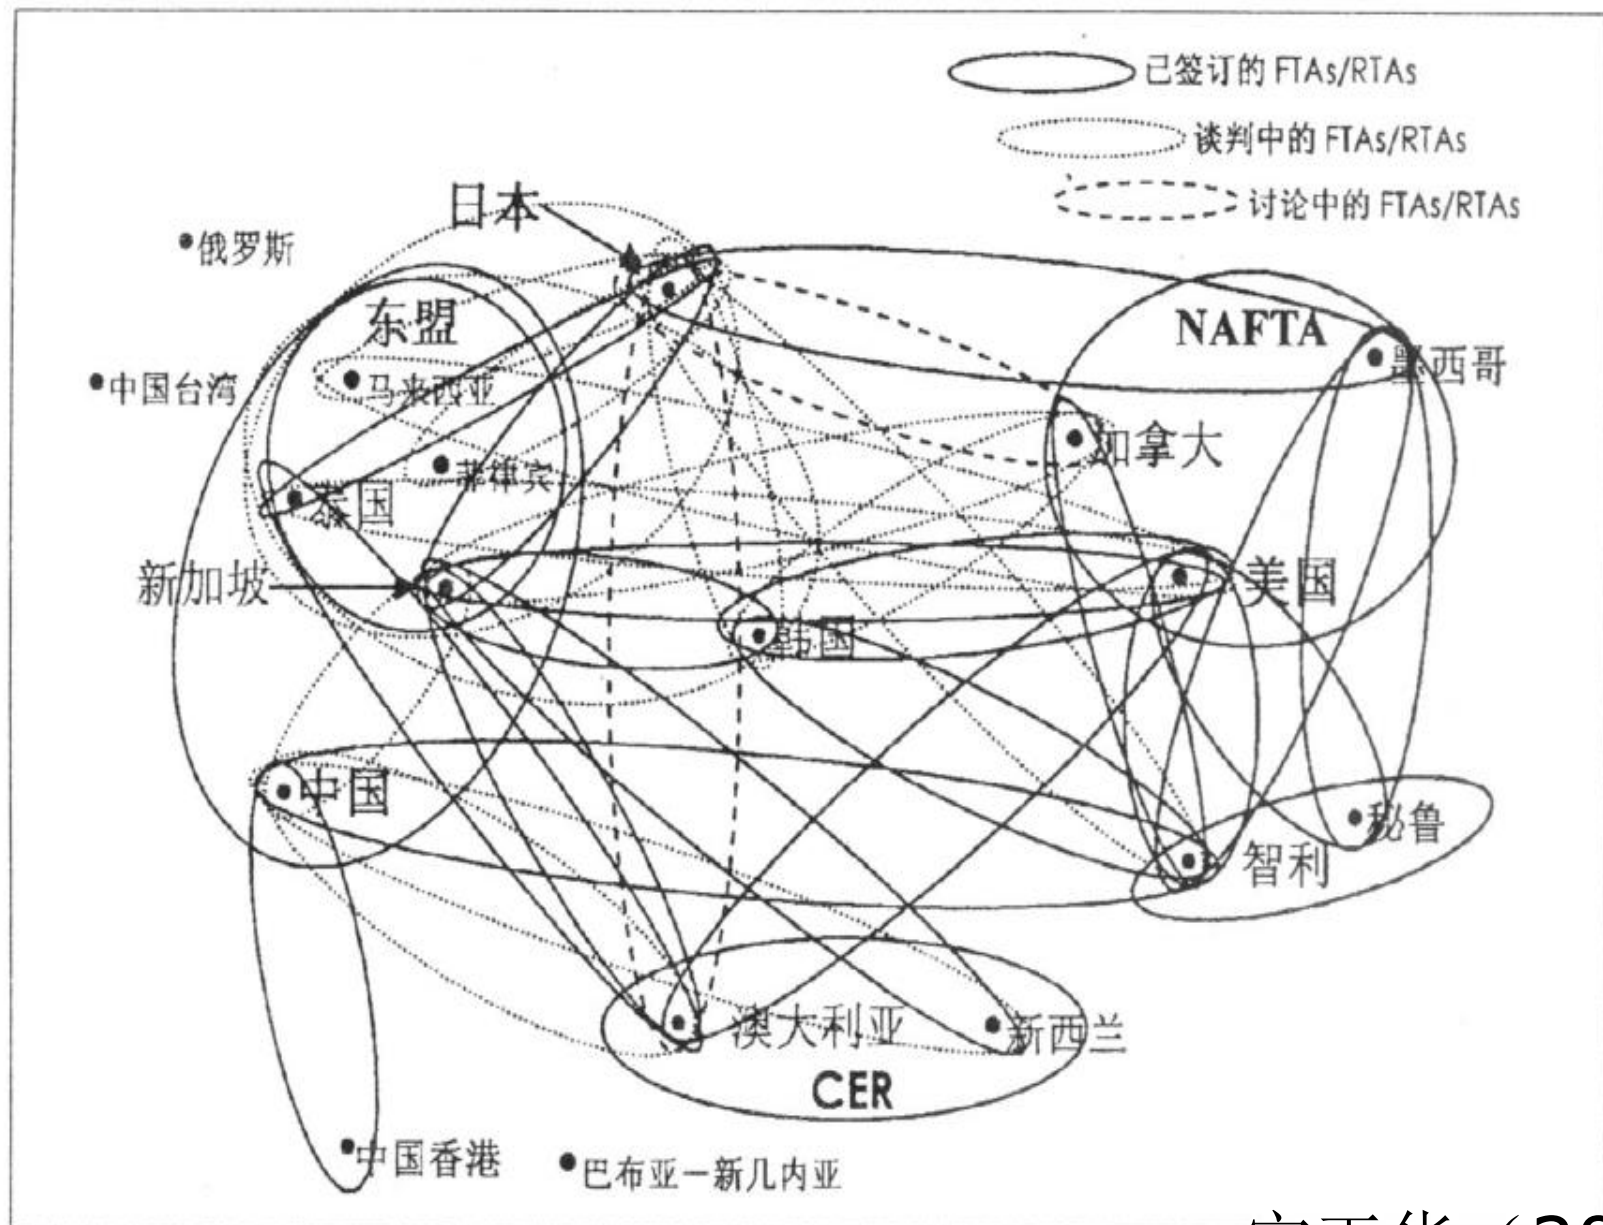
已签订的 FTAs/RTAs
谈判中的 FTAs/RTAs
讨论中的 FTAs/RTAs

日本
俄罗斯
东盟
中国台湾
马来西亚
菲律宾
泰国
新加坡
NAFTA
墨西哥
加拿大
美国
韩国
中国
秘鲁
智利
澳大利亚
新西兰
CER
中国香港
巴布亚一新几内亚

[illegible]